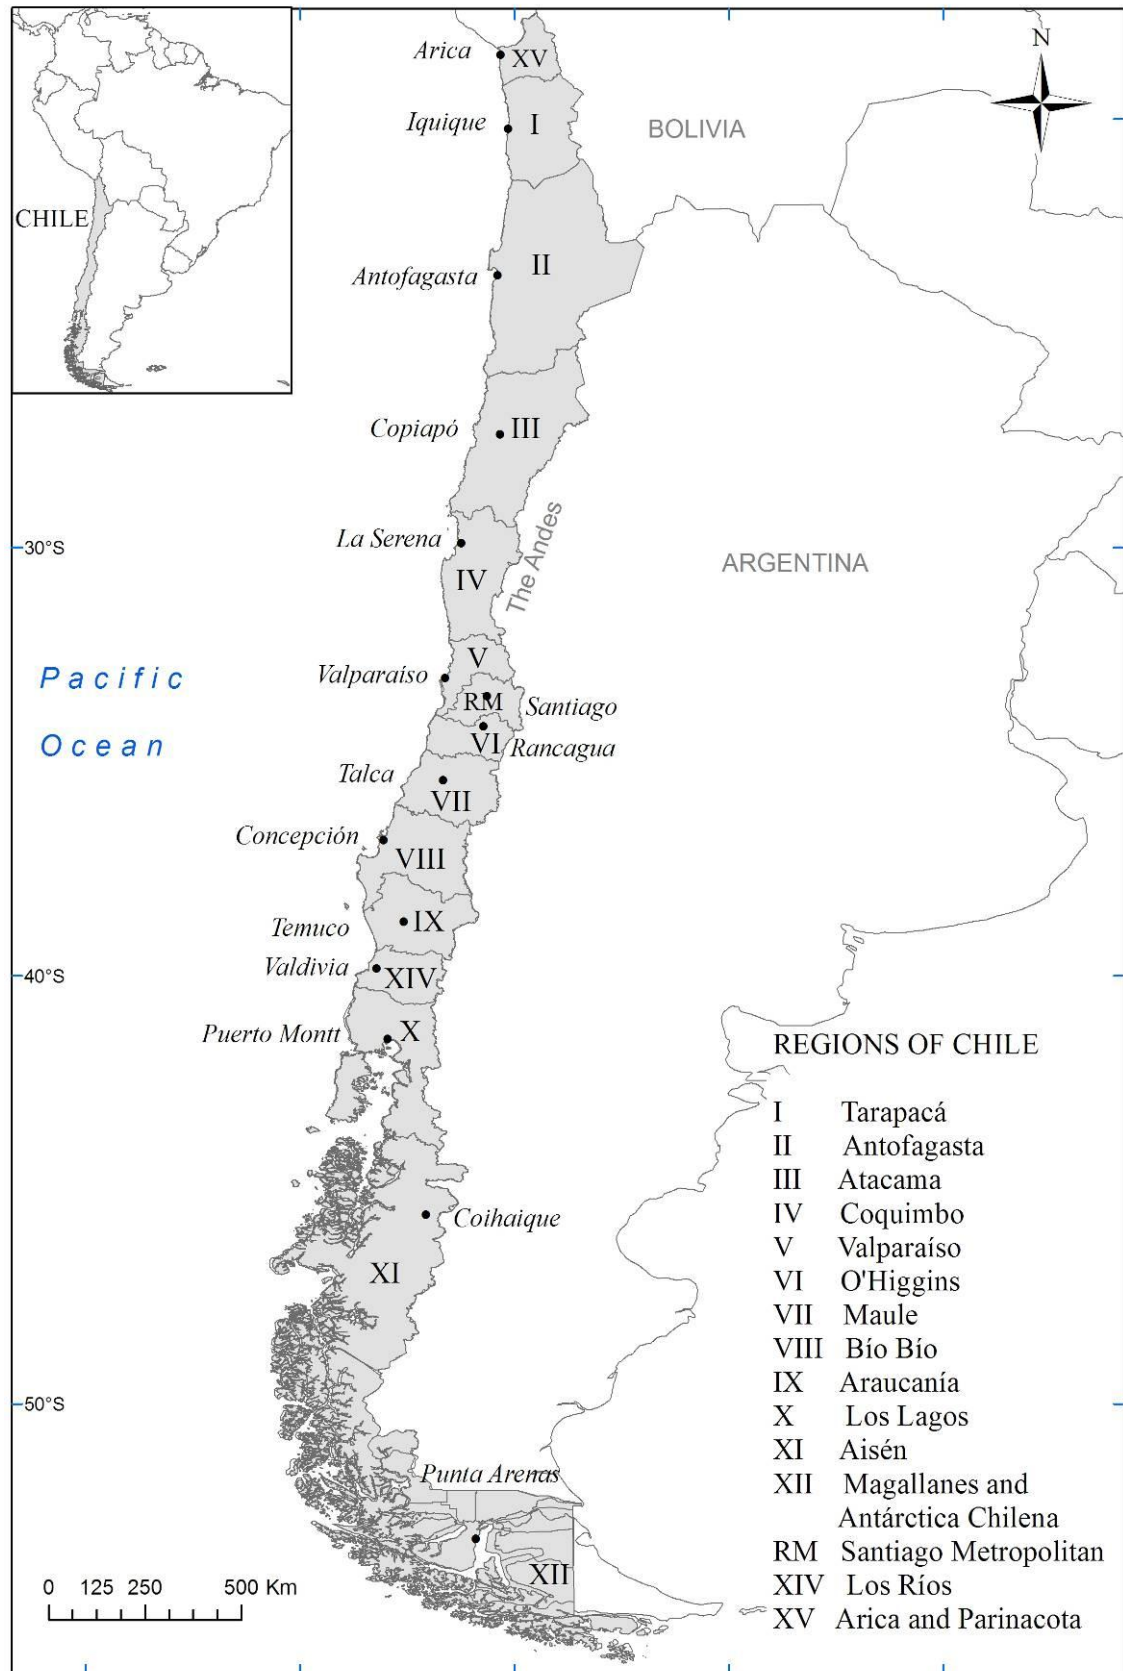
CHILE

N

Arica XV
Iquique I
BOLIVIA
Antofagasta II
Copiapó III
-30°S
La Serena
IV
The Andes
ARGENTINA
Pacific Ocean
V
Valparaíso
RM Santiago
VI Rancagua
Talca
VII
Concepción
VIII
Temuco
IX
-40°S
Valdivia
XIV
Puerto Montt
X
Coihaique
XI
-50°S
Punta Arenas
XII

0 125 250 500 Km

REGIONS OF CHILE

| | |
|---|---|
| I | Tarapacá |
| II | Antofagasta |
| III | Atacama |
| IV | Coquimbo |
| V | Valparaíso |
| VI | O'Higgins |
| VII | Maule |
| VIII | Bío Bío |
| IX | Araucanía |
| X | Los Lagos |
| XI | Aisén |
| XII | Magallanes and Antárctica Chilena |
| RM | Santiago Metropolitan |
| XIV | Los Ríos |
| XV | Arica and Parinacota |